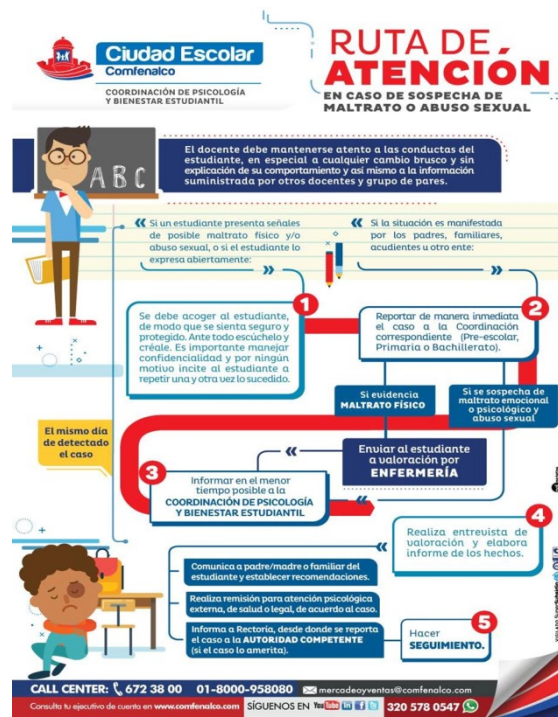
Ciudad Escolar
Comfenalco

COORDINACIÓN DE PSICOLOGÍA Y BIENESTAR ESTUDIANTIL

RUTA DE ATENCIÓN
EN CASO DE SOSPECHA DE MALTRATO O ABUSO SEXUAL

ABC

El docente debe mantenerse atento a las conductas del estudiante, en especial a cualquier cambio brusco y sin explicación de su comportamiento y así mismo a la información suministrada por otros docentes y grupo de pares.

« Si un estudiante presenta señales de posible maltrato físico y/o abuso sexual, o si el estudiante lo expresa abiertamente:

« Si la situación es manifestada por los padres, familiares, acudientes u otro ente:

1
Se debe acoger al estudiante, de modo que se sienta seguro y protegido. Ante todo escúchelo y créale. Es importante manejar confidencialidad y por ningún motivo incite al estudiante a repetir una y otra vez lo sucedido.

2
Reportar de manera inmediata el caso a la Coordinación correspondiente (Pre-escolar, Primaria o Bachillerato).

Si evidencia MALTRATO FÍSICO

Si se sospecha de maltrato emocional o psicológico y abuso sexual

El mismo día de detectado el caso

Enviar al estudiante a valoración por ENFERMERÍA

3
Informar en el menor tiempo posible a la COORDINACIÓN DE PSICOLOGÍA Y BIENESTAR ESTUDIANTIL

4
Realiza entrevista de valoración y elabora informe de los hechos.

Comunica a padre/madre o familiar del estudiante y establecer recomendaciones.

Realiza remisión para atención psicológica externa, de salud o legal, de acuerdo al caso.

Informa a Rectoría, desde donde se reporta el caso a la AUTORIDAD COMPETENTE (si el caso lo amerita).

5
Hacer SEGUIMIENTO.

CALL CENTER: 672 38 00 01-8000-958080 mercadeoyventas@comfenalco.com

Consulta tu ejecutivo de cuenta en www.comfenalco.com SÍGUENOS EN 320 578 0547